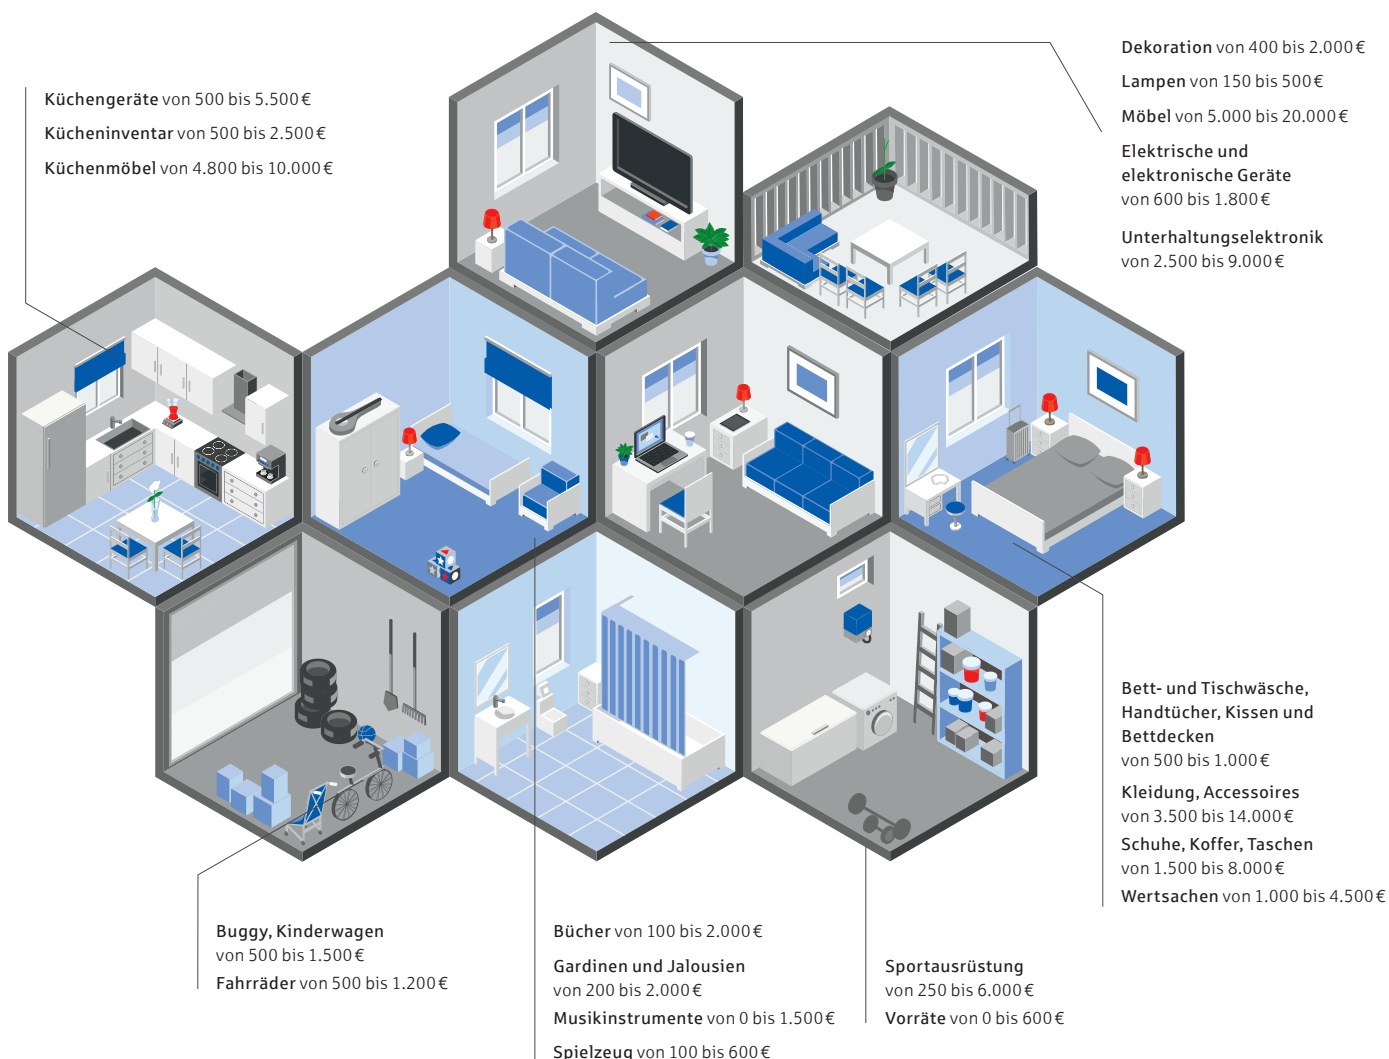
Küchengeräte von 500 bis 5.500 €

Kücheninventar von 500 bis 2.500 €

Küchenmöbel von 4.800 bis 10.000 €

Dekoration von 400 bis 2.000 €

Lampen von 150 bis 500 €

Möbel von 5.000 bis 20.000 €

Elektrische und elektronische Geräte von 600 bis 1.800 €

Unterhaltungselektronik von 2.500 bis 9.000 €

Bett- und Tischwäsche, Handtücher, Kissen und Bettdecken von 500 bis 1.000 €

Kleidung, Accessoires von 3.500 bis 14.000 €

Schuhe, Koffer, Taschen von 1.500 bis 8.000 €

Wertsachen von 1.000 bis 4.500 €

Buggy, Kinderwagen von 500 bis 1.500 €

Fahrräder von 500 bis 1.200 €

Bücher von 100 bis 2.000 €

Gardinen und Jalousien von 200 bis 2.000 €

Musikinstrumente von 0 bis 1.500 €

Spielzeug von 100 bis 600 €

Sportausrüstung von 250 bis 6.000 €

Vorräte von 0 bis 600 €